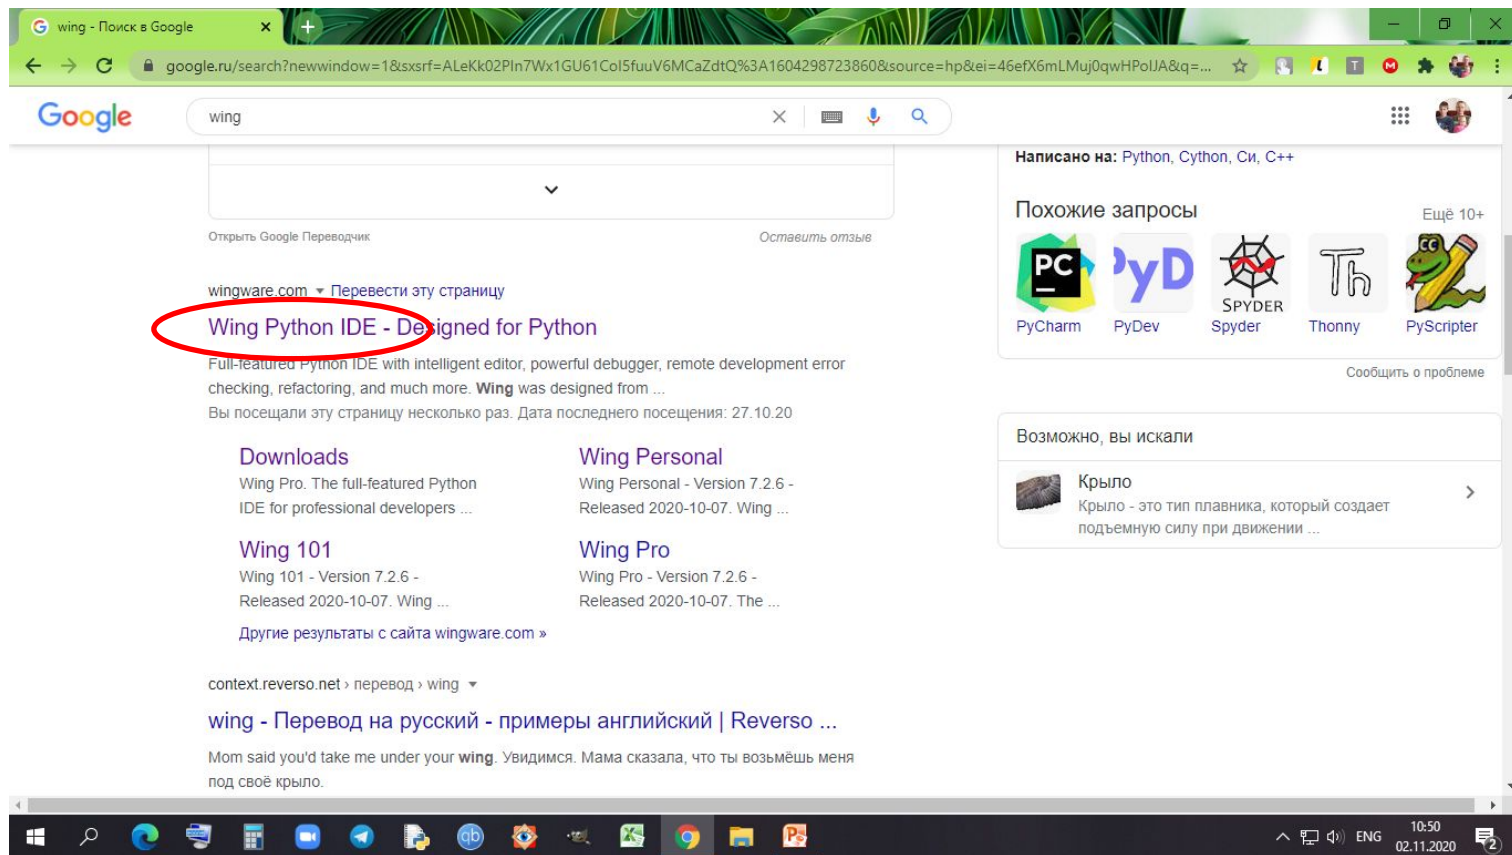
wing - Поиск в Google

google.ru/search?newwindow=1&sxsrf=ALeKk02PIn7Wx1GU61CoI5fuuV6MCaZdtQ%3A1604298723860&source=hp&ei=46efX6mLMuj0qwHPolJA&q=...

Google

wing

Открыть Google Переводчик

Оставить отзыв

wingware.com ▾ Перевести эту страницу

Wing Python IDE - Designed for Python

Full-featured Python IDE with intelligent editor, powerful debugger, remote development error checking, refactoring, and much more. Wing was designed from ...

Вы посещали эту страницу несколько раз. Дата последнего посещения: 27.10.20

Downloads
Wing Pro. The full-featured Python IDE for professional developers ...

Wing Personal
Wing Personal - Version 7.2.6 - Released 2020-10-07. Wing ...

Wing 101
Wing 101 - Version 7.2.6 - Released 2020-10-07. Wing ...

Wing Pro
Wing Pro - Version 7.2.6 - Released 2020-10-07. The ...

Другие результаты с сайта wingware.com »

context.reverso.net › перевод › wing ▾

wing - Перевод на русский - примеры английский | Reverso ...

Mom said you'd take me under your wing. Увидимся. Мама сказала, что ты возьмёшь меня под своё крыло.

Написано на: Python, Cython, Си, C++

Похожие запросы

Ещё 10+

PyCharm
PyDev
Spyder
Thonny
PyScripter

Сообщить о проблеме

Возможно, вы искали

Крыло
Крыло - это тип плавника, который создает подъемную силу при движении ...

ENG
10:50
02.11.2020